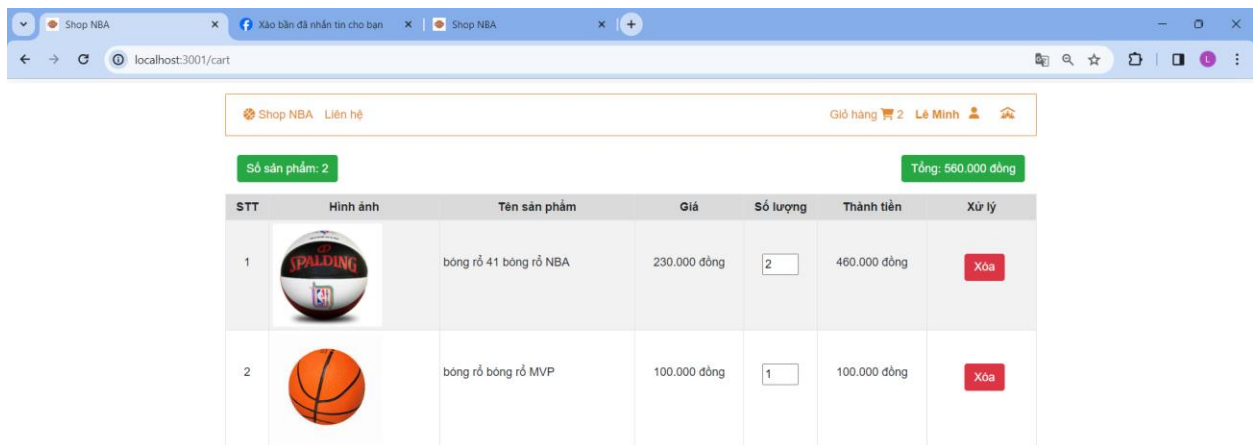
Shop NBA
Xào bần đã nhắn tin cho bạn
Shop NBA
localhost:3001/cart

Shop NBA Liên hệ
Giỏ hàng 2 Lê Minh

Số sản phẩm: 2
Tổng: 560.000 đồng

| STT | Hình ảnh | Tên sản phẩm | Giá | Số lượng | Thành tiền | Xử lý |
|---|---|---|---|---|---|---|
| 1 | SPALDING | bóng rổ 41 bóng rổ NBA | 230.000 đồng | 2 | 460.000 đồng | Xóa |
| 2 | | bóng rổ bóng rổ MVP | 100.000 đồng | 1 | 100.000 đồng | Xóa |